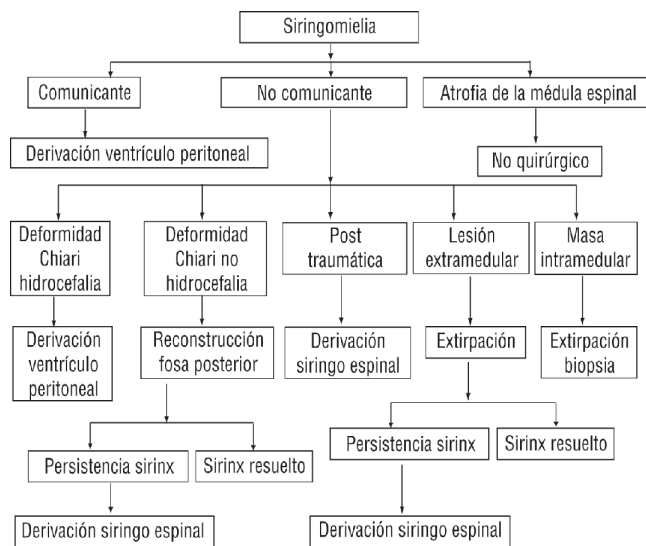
Siringomielia

Comunicante

No comunicante

Atrofia de la médula espinal

Derivación ventrículo peritoneal

No quirúrgico

Deformidad Chiari hidrocefalia

Deformidad Chiari no hidrocefalia

Post traumática

Lesión extramedular

Masa intramedular

Derivación ventrículo peritoneal

Reconstrucción fosa posterior

Derivación siringo espinal

Extirpación

Extirpación biopsia

Persistencia sirinx

Sirinx resuelto

Persistencia sirinx

Sirinx resuelto

Derivación siringo espinal

Derivación siringo espinal